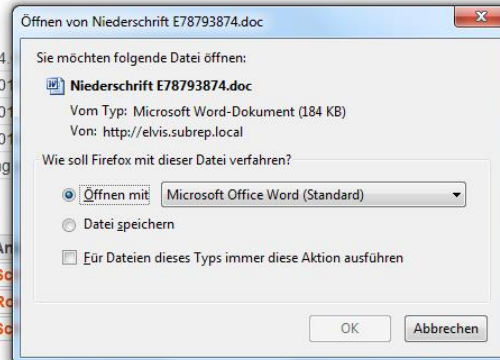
Öffnen von Niederschrift E78793874.doc

Sie möchten folgende Datei öffnen:

Niederschrift E78793874.doc
Vom Typ: Microsoft Word-Dokument (184 KB)
Von: http://elvis.subrep.local

Wie soll Firefox mit dieser Datei verfahren?

Öffnen mit Microsoft Office Word (Standard)

Datei speichern

Für Dateien dieses Typs immer diese Aktion ausführen

OK Abbrechen